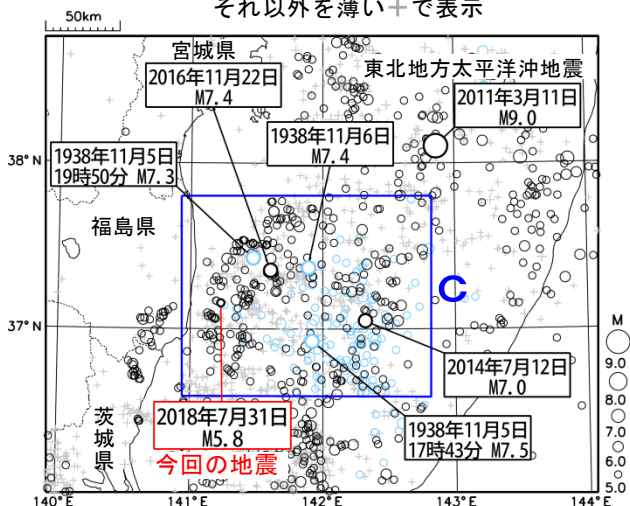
それ以外を薄い＋で表示

50km

宮城県

2016年11月22日
M7.4

東北地方太平洋沖地震

2011年3月11日
M9.0

1938年11月6日
M7.4

38°N

1938年11月5日
19時50分 M7.3

福島県

C

37°N

2014年7月12日
M7.0

M
9.0
8.0
7.0
6.0
5.0

茨城県

2018年7月31日
M5.8

今回の地震

1938年11月5日
17時43分 M7.5

140°E
141°E
142°E
143°E
144°E